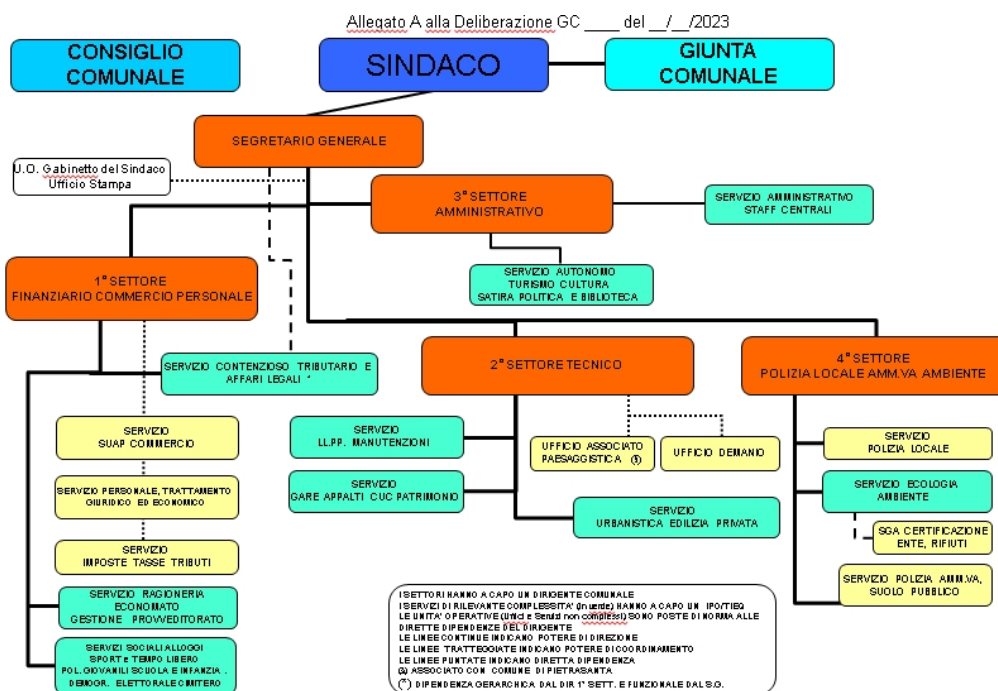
Allegato A alla Deliberazione GC ____ del __/__/2023

CONSIGLIO COMUNALE

SINDACO

GIUNTA COMUNALE

SEGRETARIO GENERALE

U.O. Gabinetto del Sindaco Ufficio Stampa

3° SETTORE AMMINISTRATIVO

SERVIZIO AMMINISTRATIVO STAFF CENTRALI

SERVIZIO AUTONOMO TURISMO CULTURA SATIRA POLITICA E BIBLIOTECA

1° SETTORE FINANZIARIO COMMERCIO PERSONALE

SERVIZIO CONTENZIOSO TRIBUTARIO E AFFARI LEGALI *

2° SETTORE TECNICO

4° SETTORE POLIZIA LOCALE AMM.VA AMBIENTE

SERVIZIO SUAP COMMERCIO

SERVIZIO PERSONALE, TRATTAMENTO GIURIDICO ED ECONOMICO

SERVIZIO IMPOSTE TASSE TRIBUTI

SERVIZIO RAGIONERIA ECONOMATO GESTIONE PROVVEDITORATO

SERVIZI SOCIALI ALLOGGI SPORT E TEMPO LIBERO POL. GIOVANILI SCUOLA E INFANZIA . DEMOGR. ELETTORALE CIMITERO

SERVIZIO LL.PP. MANUTENZIONI

SERVIZIO GARE APPALTI CUC PATRIMONIO

UFFICIO ASSOCIATO PAESAGGISTICA (§)

UFFICIO DEMANIO

SERVIZIO URBANISTICA EDILIZIA PRIVATA

SERVIZIO POLIZIA LOCALE

SERVIZIO ECOLOGIA AMBIENTE

SGA CERTIFICAZIONE ENTE, RIFIUTI

SERVIZIO POLIZIA AMM.VA, SUOLO PUBBLICO

I SETTORI HANNO A CAPO UN DIRIGENTE COMUNALE
I SERVIZI DI RILEVANTE COMPLESSITA' (in verde) HANNO A CAPO UN IPO/TIEQ
LE UNITA' OPERATIVE (Uffici e Servizi non complessi) SONO POSTE DI NORMA ALLE DIRETTE DIPENDENZE DEL DIRIGENTE
LE LINEE CONTINUE INDICANO POTERE DI DIREZIONE
LE LINEE TRATTEGGIATE INDICANO POTERE DI COORDINAMENTO
LE LINEE PUNTATE INDICANO DIRETTA DIPENDENZA
(§) ASSOCIATO CON COMUNE DI PIETRASANTA
(*) DIPENDENZA GERARCHICA DAL DIR 1° SETT. E FUNZIONALE DAL S.G.